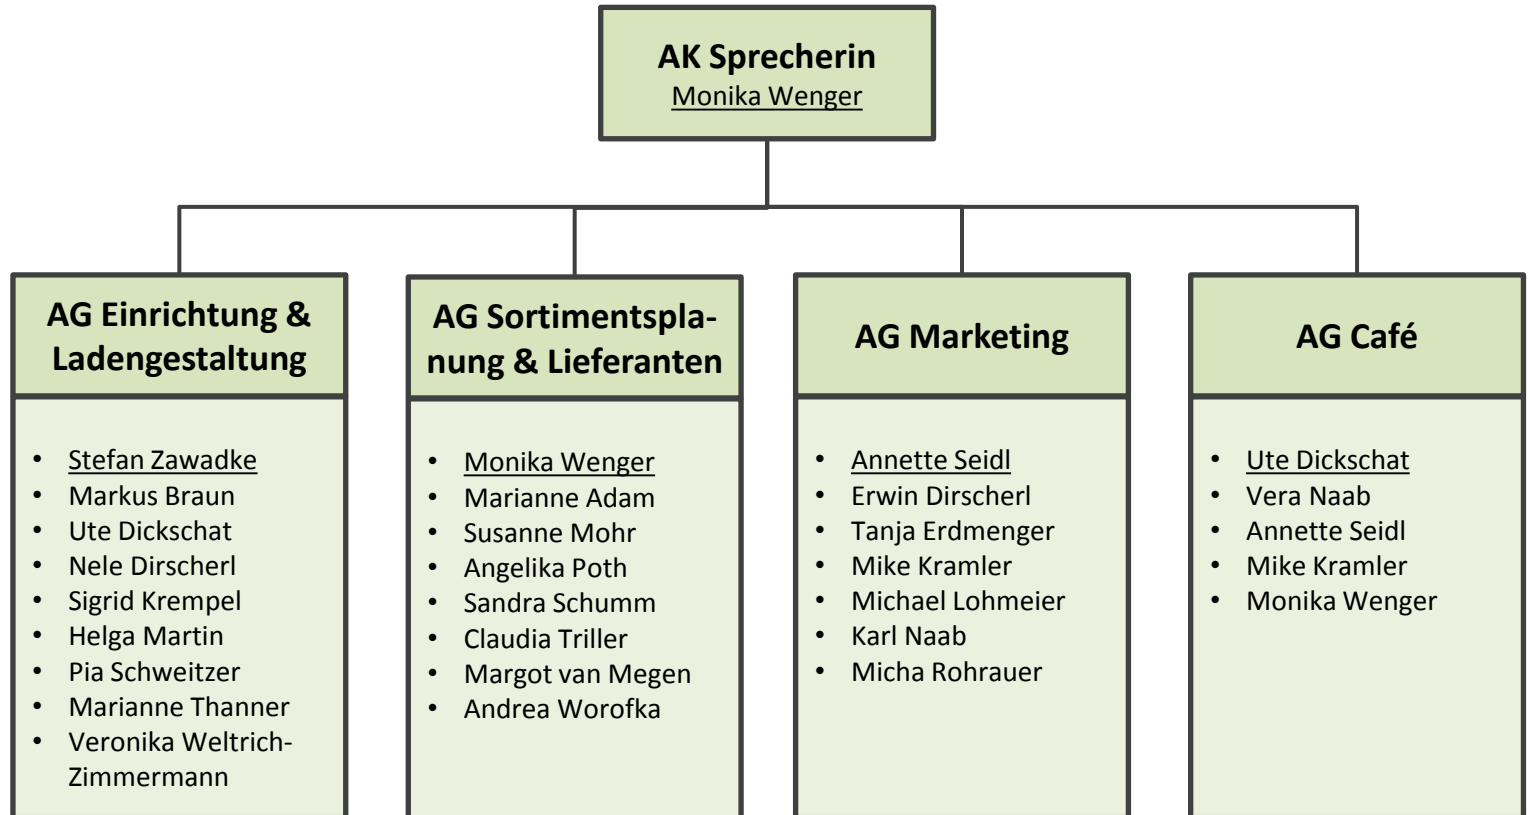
AK Sprecherin
Monika Wenger

AG Einrichtung & Ladengestaltung

- Stefan Zawadke
- Markus Braun
- Ute Dickschat
- Nele Dirscherl
- Sigrid Krempel
- Helga Martin
- Pia Schweitzer
- Marianne Thanner
- Veronika Weltrich-Zimmermann

AG Sortimentsplanung & Lieferanten

- Monika Wenger
- Marianne Adam
- Susanne Mohr
- Angelika Poth
- Sandra Schumm
- Claudia Triller
- Margot van Megen
- Andrea Worofka

AG Marketing

- Annette Seidl
- Erwin Dirscherl
- Tanja Erdmenger
- Mike Kramler
- Michael Lohmeier
- Karl Naab
- Micha Rohrauer

AG Café

- Ute Dickschat
- Vera Naab
- Annette Seidl
- Mike Kramler
- Monika Wenger